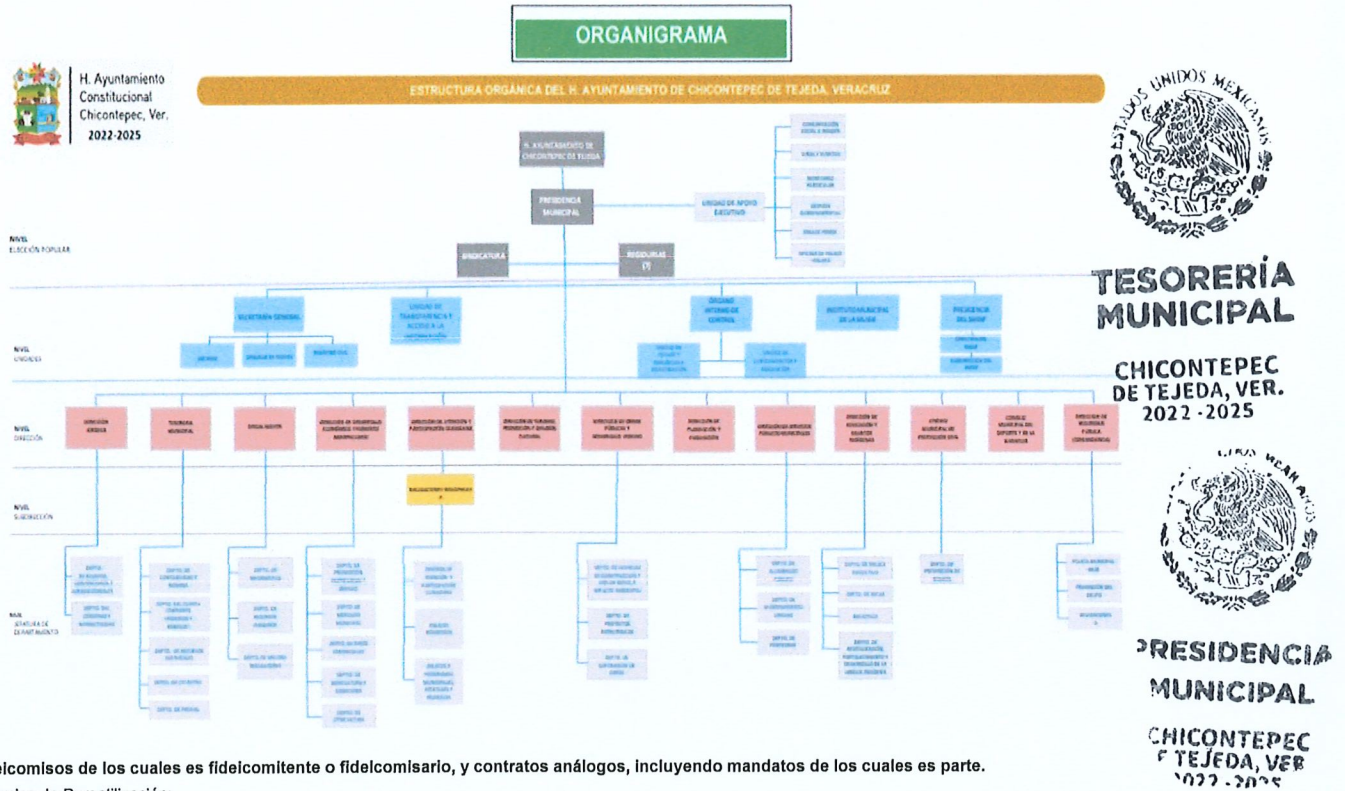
ORGANIGRAMA

H. Ayuntamiento Constitucional Chicontepec, Ver. 2022-2025

ESTRUCTURA ORGÁNICA DEL H. AYUNTAMIENTO DE CHICONTEPEC DE TEJEDA, VERACRUZ

H. AYUNTAMIENTO DE CHICONTEPEC DE TEJEDA

PRESIDENCIA MUNICIPAL

UNIDAD DE APOYO EJECUTIVO

SINDICATURA

REGIDURIAS (7)

NIVEL ELECCIÓN POPULAR

SECRETARIA GENERAL

UNIDAD DE TRANSPARENCIA Y ACCESO A LA INFORMACIÓN

ÓRGANO INTERNO DE CONTROL

INSTITUTO MUNICIPAL DE LA MUJER

PRESIDENCIA DEL DIF

NIVEL UNIDADES

NIVEL DIRECCIÓN

DIRECCIÓN JURÍDICA

TESORERÍA MUNICIPAL

OBRAS PÚBLICAS

NIVEL SUBDIRECCIÓN

NIVEL JEFATURA DE DEPARTAMENTO

TESORERÍA MUNICIPAL

CHICONTEPEC DE TEJEDA, VER. 2022 - 2025

ESTADOS UNIDOS MEXICANOS

PRESIDENCIA MUNICIPAL

CHICONTEPEC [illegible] TEJEDA, VER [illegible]022 - 2025

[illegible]icomisos de los cuales es fideicomitente o fideicomisario, y contratos análogos, incluyendo mandatos de los cuales es parte.